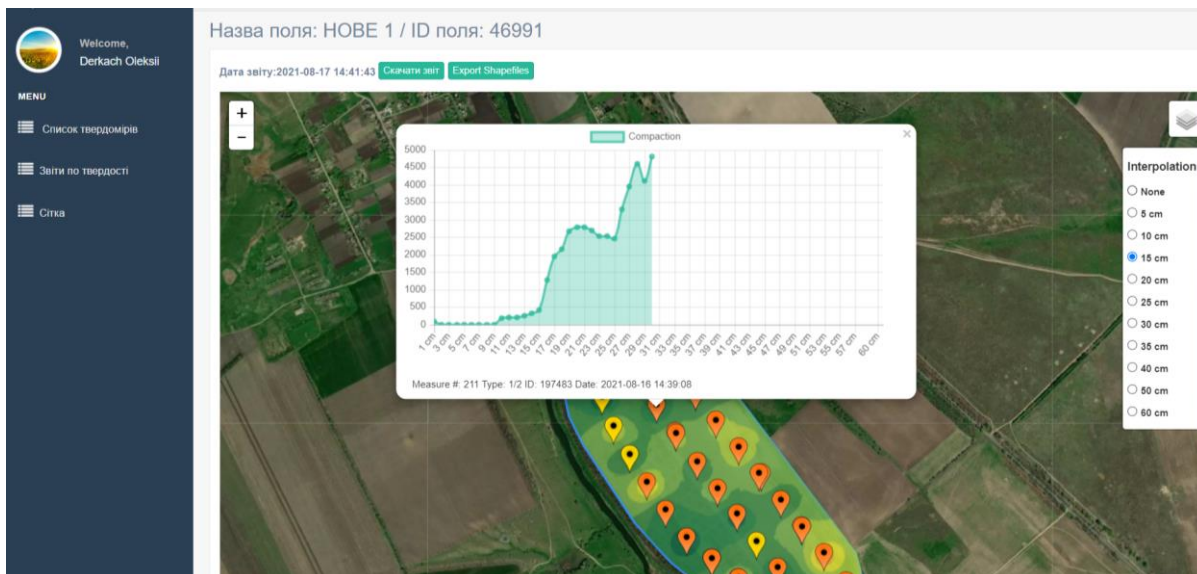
Welcome,
Derkach Oleksii

MENU

Список твердомірів

Звіти по твердості

Сітка

Назва поля: НОВЕ 1 / ID поля: 46991

Дата звіту:2021-08-17 14:41:43 Скачати звіт Export Shapefiles

+
−

Compaction

×

5000
4500
4000
3500
3000
2500
2000
1500
1000
500
0

1 cm 3 cm 5 cm 7 cm 9 cm 11 cm 13 cm 15 cm 17 cm 19 cm 21 cm 23 cm 25 cm 27 cm 29 cm 31 cm 33 cm 35 cm 37 cm 39 cm 41 cm 43 cm 45 cm 47 cm 49 cm 51 cm 53 cm 55 cm 57 cm 60 cm

Measure #: 211 Type: 1/2 ID: 197483 Date: 2021-08-16 14:39:08

Interpolation
None
5 cm
10 cm
15 cm
20 cm
25 cm
30 cm
35 cm
40 cm
50 cm
60 cm